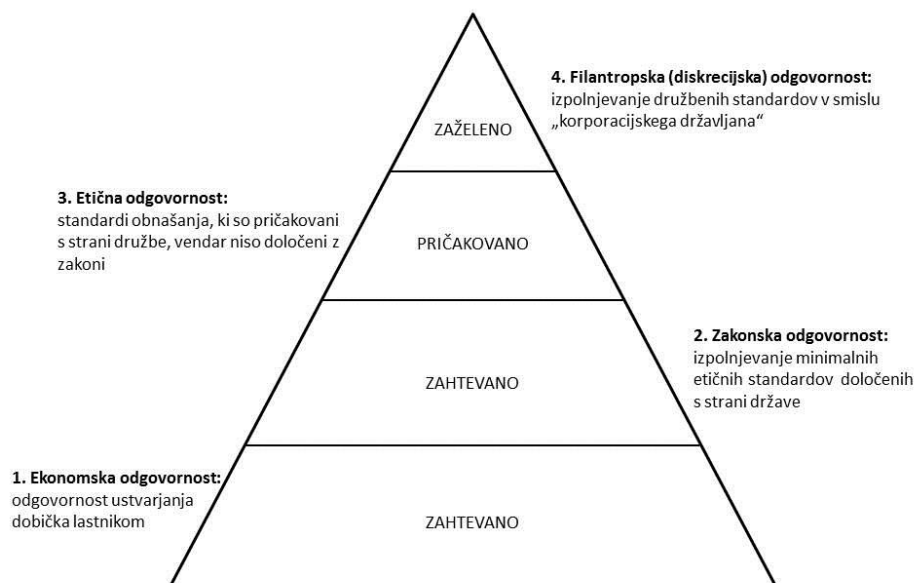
4. Filantropska (diskrecijska) odgovornost:
izpolnjevanje družbenih standardov v smislu „korporacijskega državljana"

ZAŽELENO

3. Etična odgovornost:
standardi obnašanja, ki so pričakovani s strani družbe, vendar niso določeni z zakoni

PRIČAKOVANO

2. Zakonska odgovornost:
izpolnjevanje minimalnih etičnih standardov določenih s strani države

ZAHTEVANO

1. Ekonomska odgovornost:
odgovornost ustvarjanja dobička lastnikom

ZAHTEVANO